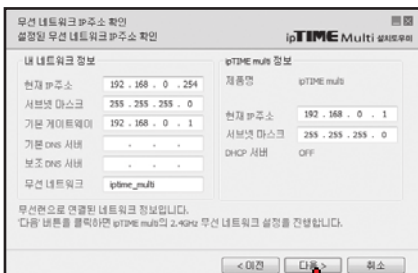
무선 네트워크 IP주소 확인
설정된 무선 네트워크 IP주소 확인

ipTIME Multi 셋업도우미

내 네트워크 정보

현재 IP주소 192 . 168 . 0 . 254
서브넷 마스크 255 . 255 . 255 . 0
기본 게이트웨이 192 . 168 . 0 . 1
기본 DNS 서버 . . .
보조 DNS 서버 . . .
무선 네트워크 iptime_multi

ipTIME multi 정보

제품명 ipTIME multi

현재 IP주소 192 . 168 . 0 . 1
서브넷 마스크 255 . 255 . 255 . 0
DHCP 서버 OFF

무선랜으로 연결된 네트워크 정보입니다.
'다음' 버튼을 클릭하면 ipTIME multi의 2.4GHz 무선 네트워크 설정을 진행합니다.

< 이전 다음 > 취소